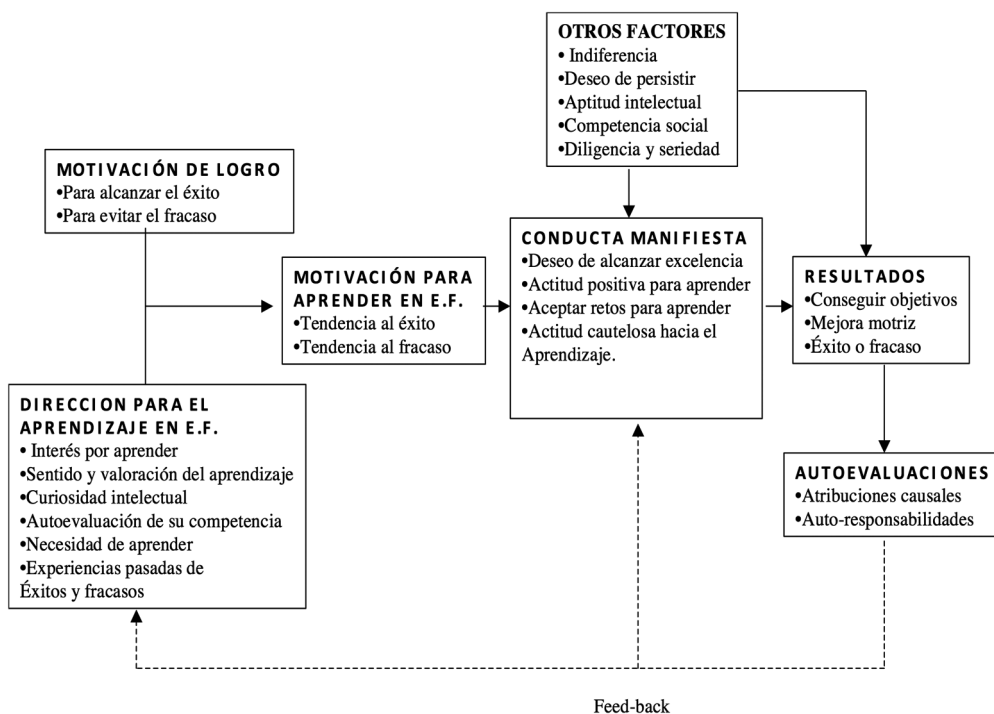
OTROS FACTORES
• Indiferencia
•Deseo de persistir
•Aptitud intelectual
•Competencia social
•Diligencia y seriedad

MOTIVACIÓN DE LOGRO
•Para alcanzar el éxito
•Para evitar el fracaso

MOTIVACIÓN PARA APRENDER EN E.F.
•Tendencia al éxito
•Tendencia al fracaso

CONDUCTA MANIFIESTA
•Deseo de alcanzar excelencia
•Actitud positiva para aprender
•Aceptar retos para aprender
•Actitud cautelosa hacia el Aprendizaje.

RESULTADOS
•Conseguir objetivos
•Mejora motriz
•Éxito o fracaso

DIRECCION PARA EL APRENDIZAJE EN E.F.
• Interés por aprender
•Sentido y valoración del aprendizaje
•Curiosidad intelectual
•Autoevaluación de su competencia
•Necesidad de aprender
•Experiencias pasadas de Éxitos y fracasos

AUTOEVALUACIONES
•Atribuciones causales
•Auto-responsabilidades

Feed-back